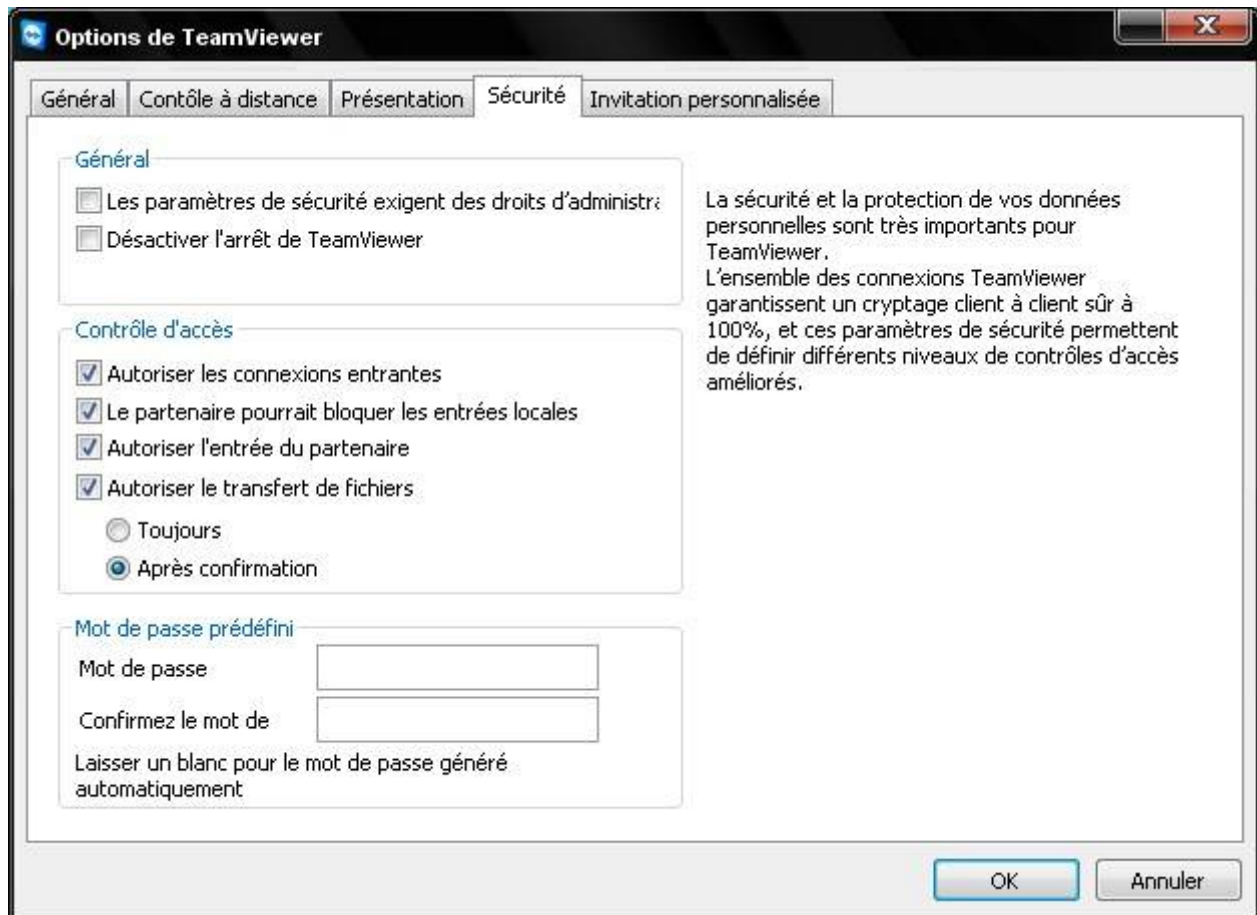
Options de TeamViewer

Général | Contôle à distance | Présentation | Sécurité | Invitation personnalisée

Général

Les paramètres de sécurité exigent des droits d'administra

Désactiver l'arrêt de TeamViewer

Contrôle d'accès

Autoriser les connexions entrantes

Le partenaire pourrait bloquer les entrées locales

Autoriser l'entrée du partenaire

Autoriser le transfert de fichiers

Toujours

Après confirmation

Mot de passe prédéfini

Mot de passe

Confirmez le mot de

Laisser un blanc pour le mot de passe généré automatiquement

La sécurité et la protection de vos données personnelles sont très importants pour TeamViewer.
L'ensemble des connexions TeamViewer garantissent un cryptage client à client sûr à 100%, et ces paramètres de sécurité permettent de définir différents niveaux de contrôles d'accès améliorés.

OK

Annuler